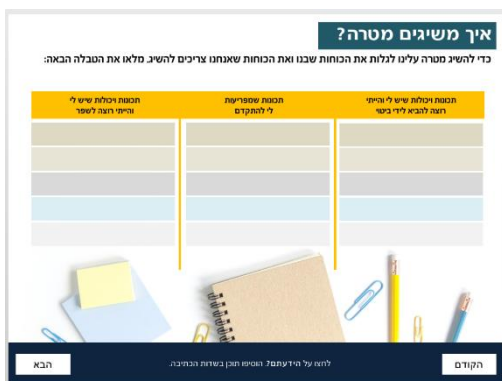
איך משיגים מטרה?

כדי להשיג מטרה עלינו לגלות את הכוחות שבנו ואת הכוחות שאנחנו צריכים להשיג. מלאו את הטבלה הבאה:

| תכונות ויכולות שיש לי והייתי רוצה להביא לידי ביטוי | תכונות שמפריעות לי להתקדם | תכונות ויכולות שיש לי והייתי רוצה לשפר |
|---|---|---|
| | | |
| | | |
| | | |
| | | |
| | | |

הקודם

לחצו על הידעתם? הוסיפו תוכן בשדות הכתיבה.

הבא